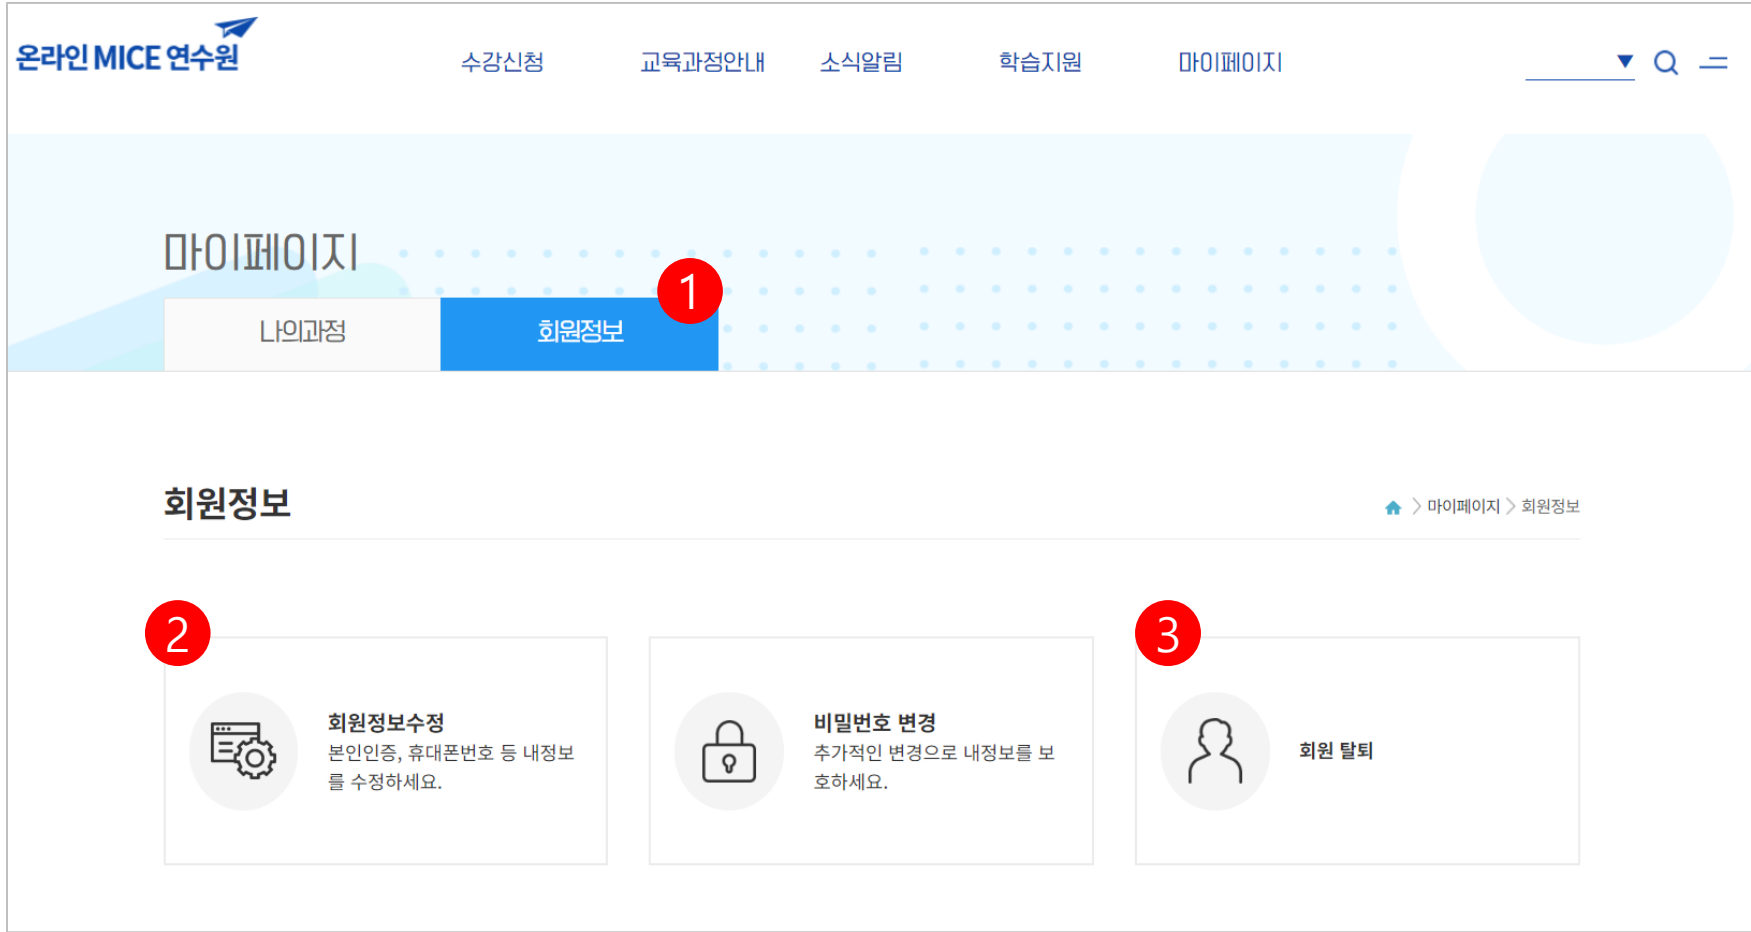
온라인 MICE 연수원

수강신청 교육과정안내 소식알림 학습지원 마이페이지

마이페이지

나의과정 회원정보 1

회원정보

마이페이지 > 회원정보

2

회원정보수정
본인인증, 휴대폰번호 등 내정보를 수정하세요.

비밀번호 변경
추가적인 변경으로 내정보를 보호하세요.

3

회원 탈퇴